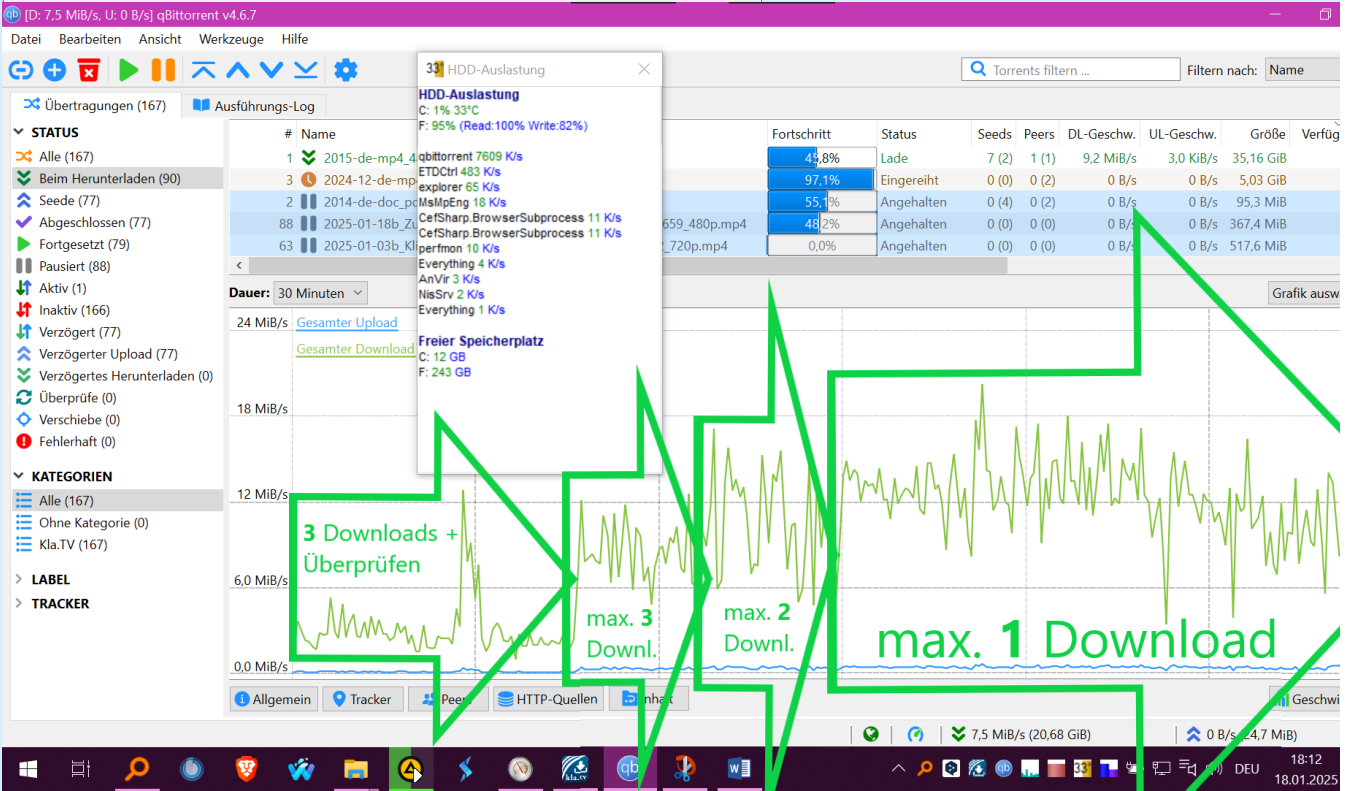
[D: 7,5 MiB/s, U: 0 B/s] qBittorrent v4.6.7

Datei Bearbeiten Ansicht Werkzeuge Hilfe

Torrents filtern ... Filtern nach: Name

Übertragungen (167) Ausführungs-Log

STATUS
Alle (167)
Beim Herunterladen (90)
Seede (77)
Abgeschlossen (77)
Fortgesetzt (79)
Pausiert (88)
Aktiv (1)
Inaktiv (166)
Verzögert (77)
Verzögerter Upload (77)
Verzögertes Herunterladen (0)
Überprüfe (0)
Verschiebe (0)
Fehlerhaft (0)

KATEGORIEN
Alle (167)
Ohne Kategorie (0)
Kla.TV (167)

LABEL
TRACKER

| # | Name | Fortschritt | Status | Seeds | Peers | DL-Geschw. | UL-Geschw. | Größe | Verfüg |
|---|---|---|---|---|---|---|---|---|---|
| 1 | 2015-de-mp4_4 | 44,8% | Lade | 7 (2) | 1 (1) | 9,2 MiB/s | 3,0 KiB/s | 35,16 GiB | |
| 3 | 2024-12-de-mp | 97,1% | Eingereiht | 0 (0) | 0 (2) | 0 B/s | 0 B/s | 5,03 GiB | |
| 2 | 2014-de-doc_pc | 55,1% | Angehalten | 0 (4) | 0 (2) | 0 B/s | 0 B/s | 95,3 MiB | |
| 88 | 2025-01-18b_Zu 659_480p.mp4 | 48,2% | Angehalten | 0 (0) | 0 (0) | 0 B/s | 0 B/s | 367,4 MiB | |
| 63 | 2025-01-03b_Kl _720p.mp4 | 0,0% | Angehalten | 0 (0) | 0 (0) | 0 B/s | 0 B/s | 517,6 MiB | |

33 HDD-Auslastung
HDD-Auslastung
C: 1% 33°C
F: 95% (Read:100% Write:82%)

qbittorrent 7609 K/s
ETDCtrl 483 K/s
explorer 65 K/s
MsMpEng 18 K/s
CefSharp.BrowserSubprocess 11 K/s
CefSharp.BrowserSubprocess 11 K/s
perfmon 10 K/s
Everything 4 K/s
AnVir 3 K/s
NisSrv 2 K/s
Everything 1 K/s

Freier Speicherplatz
C: 12 GB
F: 243 GB

Dauer: 30 Minuten
Grafik ausw

24 MiB/s
18 MiB/s
12 MiB/s
6,0 MiB/s
0,0 MiB/s
Gesamter Upload
Gesamter Download

3 Downloads + Überprüfen
max. 3 Downl.
max. 2 Downl.
max. 1 Download

Allgemein Tracker Peers HTTP-Quellen Inhalt Geschwi

7,5 MiB/s (20,68 GiB) 0 B/s (24,7 MiB)

DEU 18:12 18.01.2025